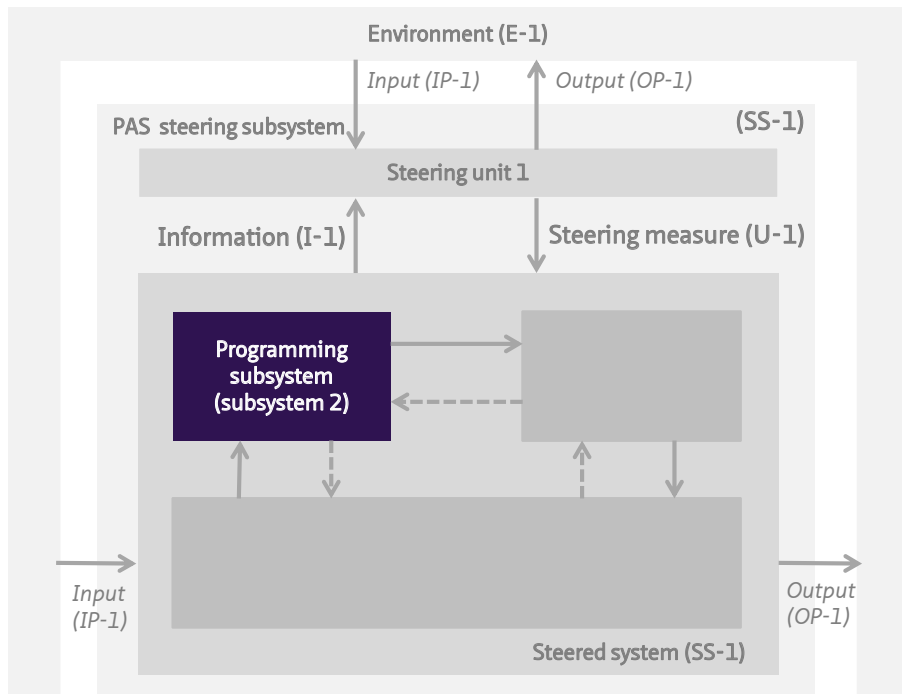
Environment (E-1)

Input (IP-1)

Output (OP-1)

PAS steering subsystem

(SS-1)

Steering unit 1

Information (I-1)

Steering measure (U-1)

Programming subsystem (subsystem 2)

Input (IP-1)

Output (OP-1)

Steered system (SS-1)